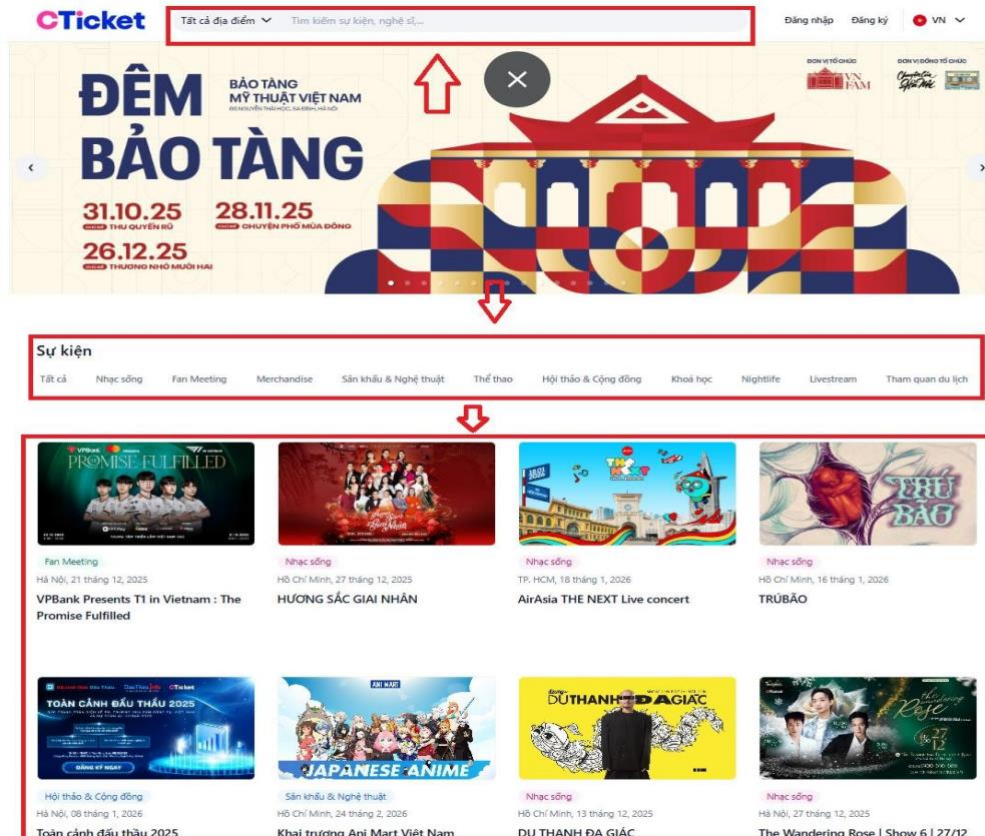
CTicket

Tất cả địa điểm

Tìm kiếm sự kiện, nghệ sĩ,...

Đăng nhập Đăng ký VN

ĐƠN VỊ TỔ CHỨC

VN FAM

ĐƠN VỊ ĐỒNG TỔ CHỨC

ĐÊM BẢO TÀNG

BẢO TÀNG MỸ THUẬT VIỆT NAM

66 NGUYỄN THÁI HỌC, BA ĐÌNH, HÀ NỘI

31.10.25 THU QUYẾN RŨ

28.11.25 CHUYỆN PHỐ MÙA ĐÔNG

26.12.25 THƯƠNG NHỚ MƯỜI HAI

Sự kiện

Tất cả Nhạc sống Fan Meeting Merchandise Sân khấu & Nghệ thuật Thể thao Hội thảo & Cộng đồng Khoá học Nightlife Livestream Tham quan du lịch

VPBank PROMISE FULFILLED

Fan Meeting
Hà Nội, 21 tháng 12, 2025
VPBank Presents T1 in Vietnam : The Promise Fulfilled

Nhạc sống
Hồ Chí Minh, 27 tháng 12, 2025
HƯƠNG SẮC GIAI NHÂN

Nhạc sống
TP. HCM, 18 tháng 1, 2026
AirAsia THE NEXT Live concert

TRÚ BÃO

Nhạc sống
Hồ Chí Minh, 16 tháng 1, 2026
TRÚBÃO

TOÀN CẢNH ĐẤU THẦU 2025

ĐĂNG KÝ NGAY

Hội thảo & Cộng đồng
Hà Nội, 08 tháng 1, 2026
Toàn cảnh đấu thầu 2025

ANI MART

JAPANESE ANIME

Sân khấu & Nghệ thuật
Hồ Chí Minh, 24 tháng 2, 2026
Khai trương Ani Mart Việt Nam

DU THANH ĐA GIÁC

Nhạc sống
Hồ Chí Minh, 13 tháng 12, 2025
DU THANH ĐA GIÁC

The Wandering Rose

27 12

Nhạc sống
Hà Nội, 27 tháng 12, 2025
The Wandering Rose | Show 6 | 27/12